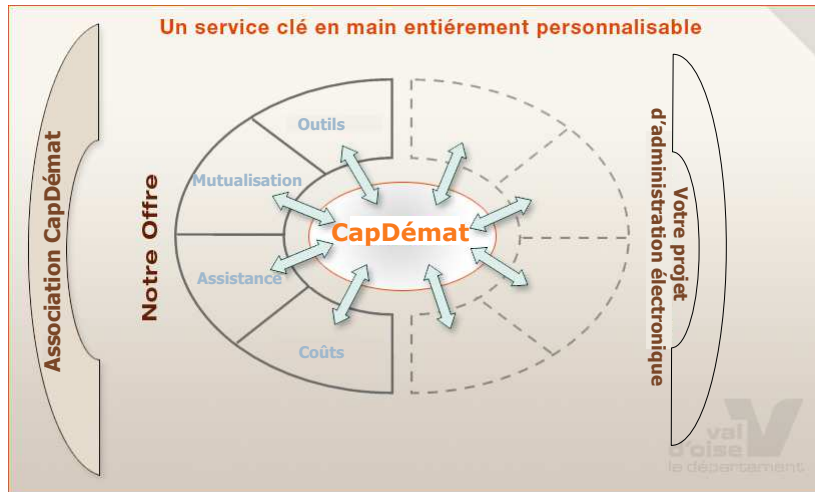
Un service clé en main entiérement personnalisable

Association CapDémat

Notre Offre

Outils

Mutualisation

Assistance

Coûts

CapDémat

Votre projet d'administration électronique

val d'oise le département